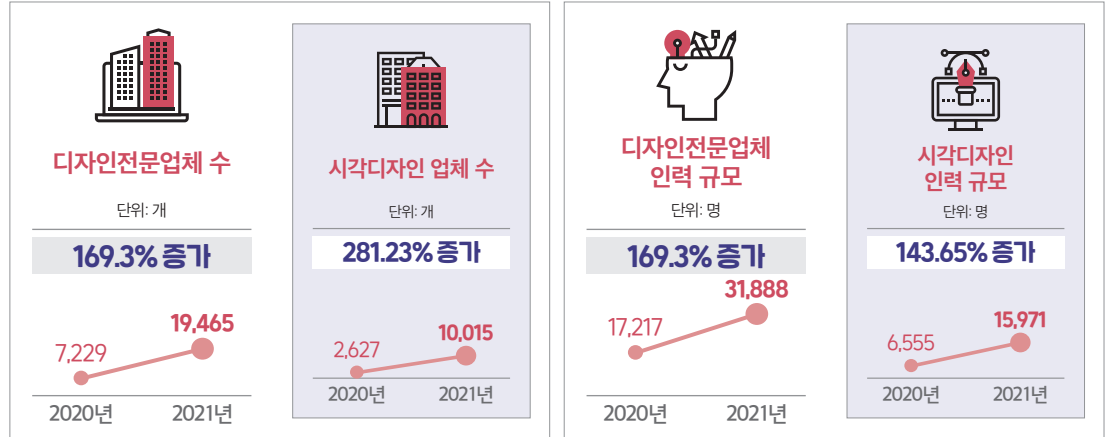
디자인전문업체 수

단위: 개

169.3% 증가

7,229
19,465
2020년
2021년

시각디자인 업체 수

단위: 개

281.23% 증가

2,627
10,015
2020년
2021년

디자인전문업체 인력 규모

단위: 명

169.3% 증가

17,217
31,888
2020년
2021년

시각디자인 인력 규모

단위: 명

143.65% 증가

6,555
15,971
2020년
2021년